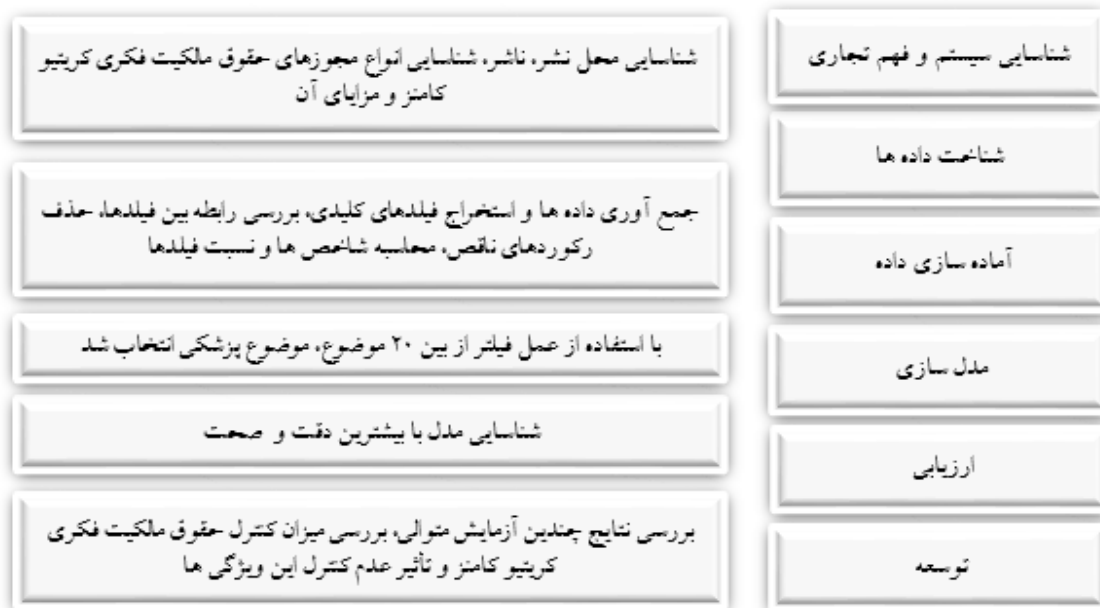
شناسایی سیستم و فهم تجاری

شناسایی محل نشر، ناشر، شناسایی انواع مجوزهای حقوق مالکیت فکری کریتیو کامنز و مزایای آن

شناخت داده ها

آماده سازی داده

جمع آوری داده ها و استخراج فیلدهای کلیدی، بررسی رابطه بین فیلدها، حذف رکوردهای ناقص، محاسبه شاخص ها و نسبت فیلدها

مدل سازی

با استفاده از عمل فیلتر از بین ۲۰ موضوع، موضوع پزشکی انتخاب شد

ارزیابی

شناسایی مدل با بیشترین دقت و صحت

توسعه

بررسی نتایج چندین آزمایش متوالی، بررسی میزان کنترل حقوق مالکیت فکری کریتیو کامنز و تأثیر عدم کنترل این ویژگی ها